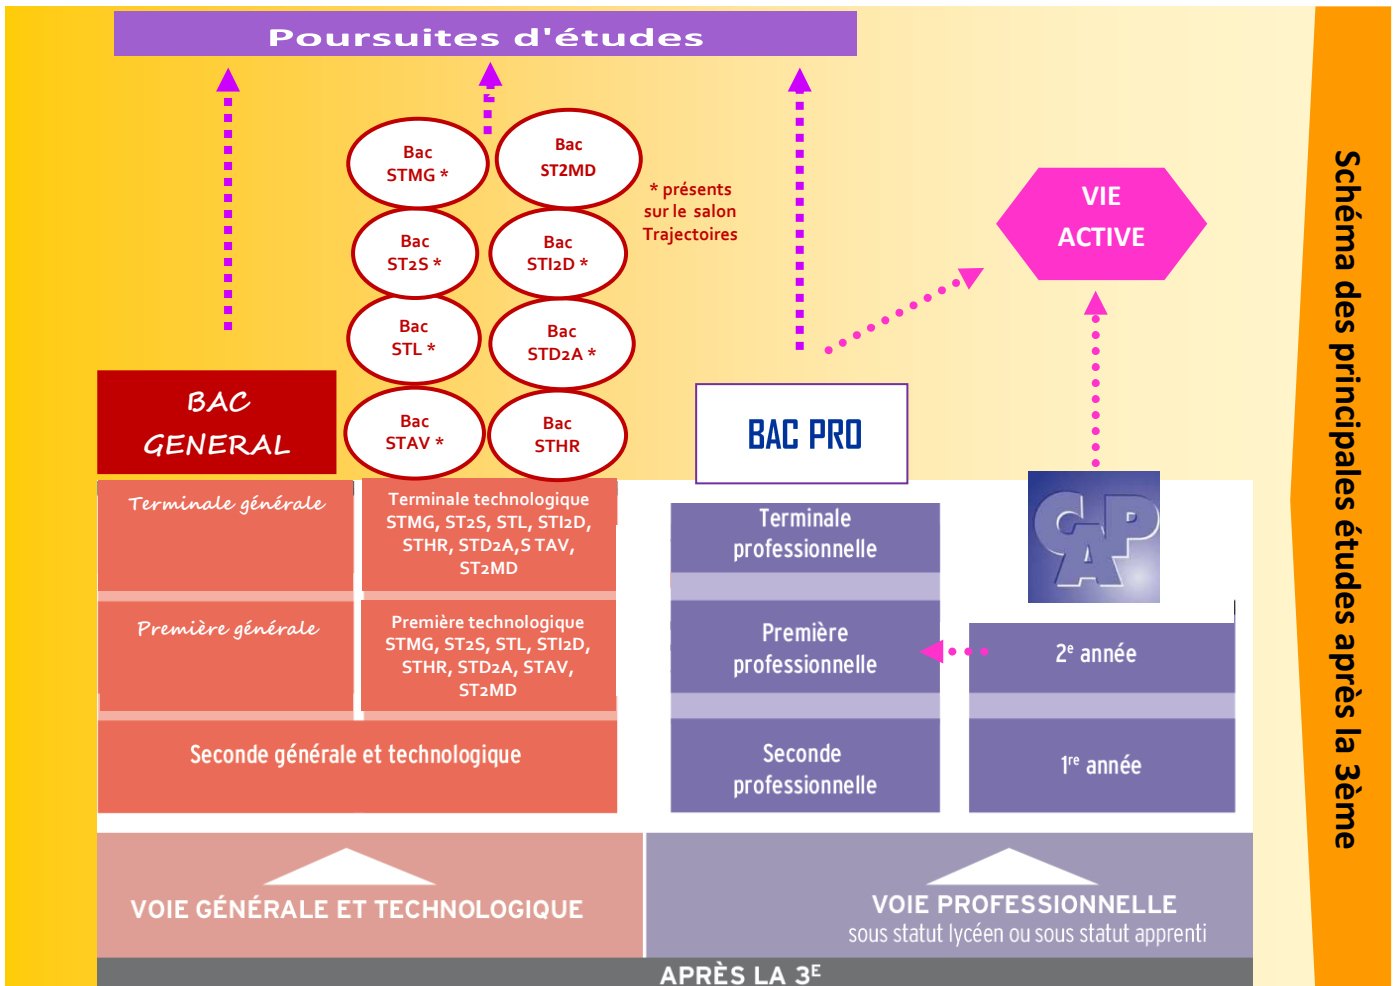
Poursuites d'études

Bac STMG *

Bac ST2MD

Bac ST2S *

Bac STI2D *

Bac STL *

Bac STD2A *

Bac STAV *

Bac STHR

* présents sur le salon Trajectoires

VIE ACTIVE

BAC GENERAL

BAC PRO

CAP

Terminale générale

Terminale technologique STMG, ST2S, STL, STI2D, STHR, STD2A,S TAV, ST2MD

Terminale professionnelle

Première générale

Première technologique STMG, ST2S, STL, STI2D, STHR, STD2A, STAV, ST2MD

Première professionnelle

2$^{e}$ année

Seconde générale et technologique

Seconde professionnelle

1$^{re}$ année

VOIE GÉNÉRALE ET TECHNOLOGIQUE

VOIE PROFESSIONNELLE
sous statut lycéen ou sous statut apprenti

APRÈS LA 3$^{E}$

Schéma des principales études après la 3ème